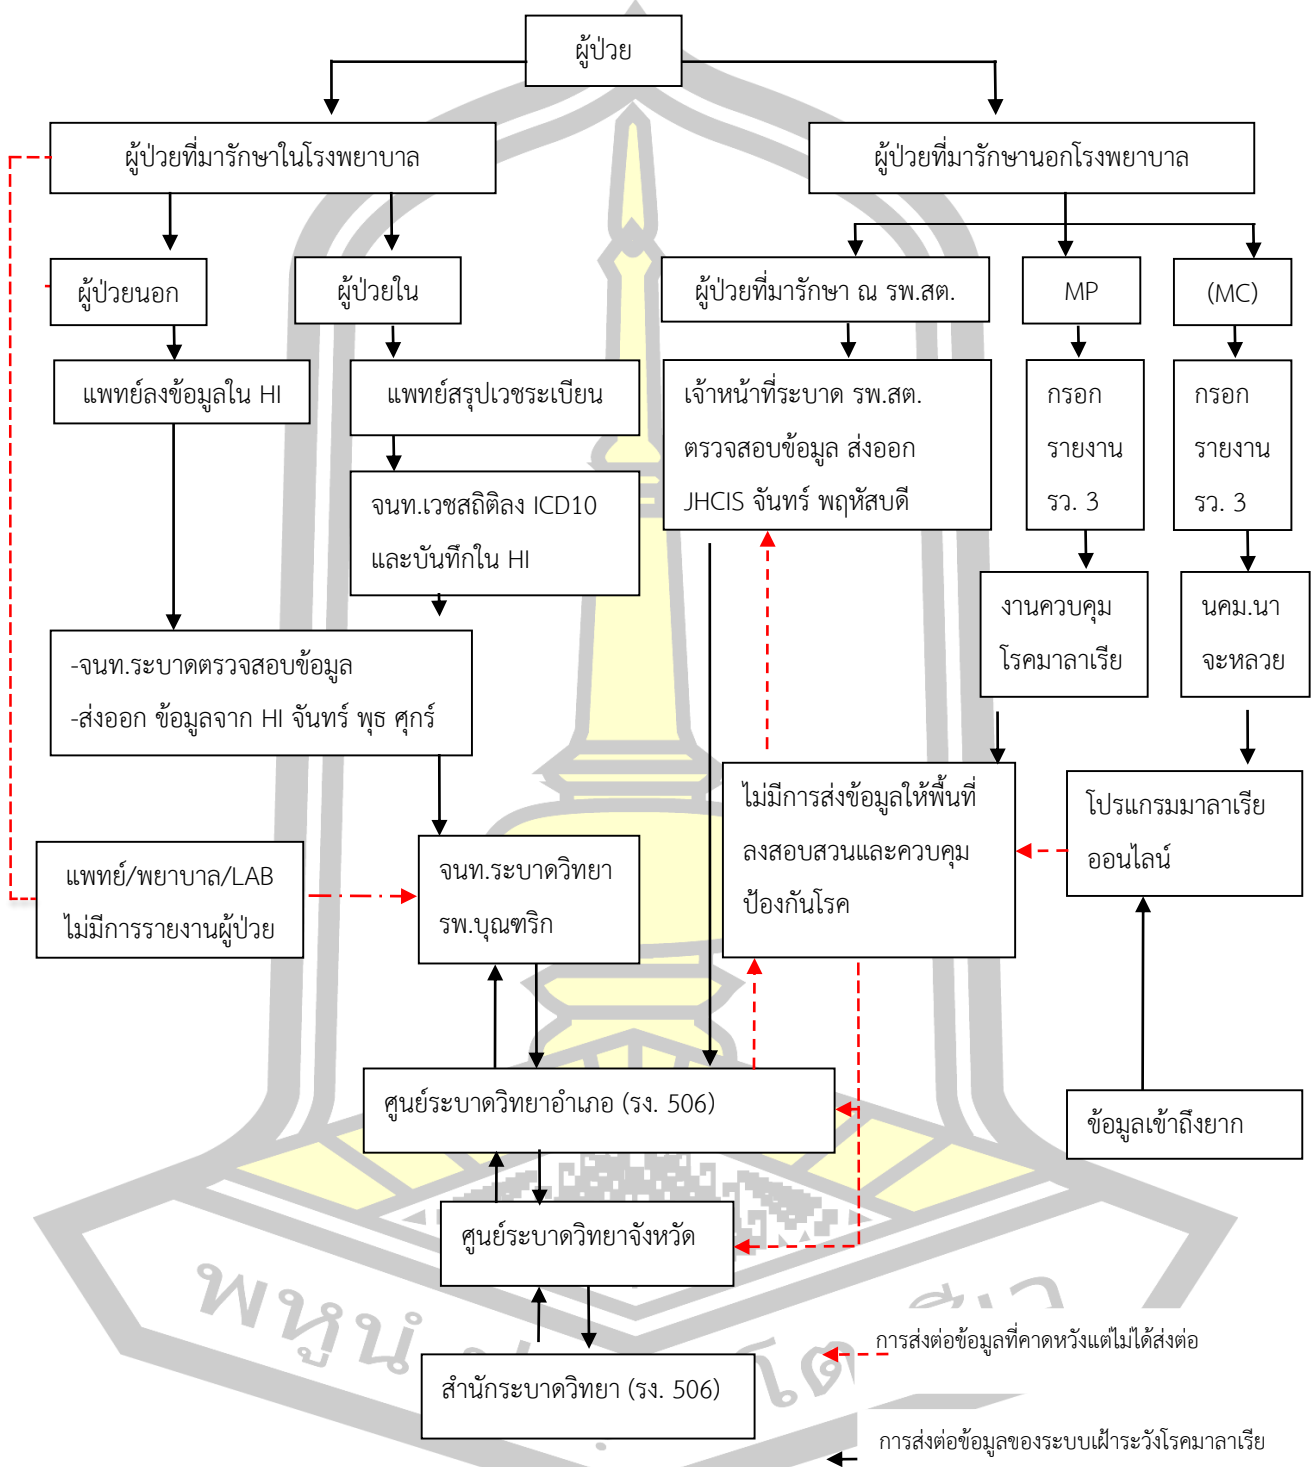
ผู้ป่วย

ผู้ป่วยที่มารักษาในโรงพยาบาล

ผู้ป่วยที่มารักษานอกโรงพยาบาล

ผู้ป่วยนอก

ผู้ป่วยใน

ผู้ป่วยที่มารักษา ณ รพ.สต.

MP

(MC)

แพทย์ลงข้อมูลใน HI

แพทย์สรุปเวชระเบียน

เจ้าหน้าที่ระบาด รพ.สต. ตรวจสอบข้อมูล ส่งออก JHCIS จันทร์ พฤหัสบดี

กรอก รายงาน รว. 3

กรอก รายงาน รว. 3

จนท.เวชสถิติลง ICD10 และบันทึกใน HI

งานควบคุมโรคมาลาเรีย

นคม.นาจะหลวย

-จนท.ระบาดตรวจสอบข้อมูล
-ส่งออก ข้อมูลจาก HI จันทร์ พุธ ศุกร์

ไม่มีการส่งข้อมูลให้พื้นที่ลงสอบสวนและควบคุมป้องกันโรค

โปรแกรมมาลาเรียออนไลน์

แพทย์/พยาบาล/LAB ไม่มีการรายงานผู้ป่วย

จนท.ระบาดวิทยา รพ.บุณฑริก

ศูนย์ระบาดวิทยาอำเภอ (รง. 506)

ข้อมูลเข้าถึงยาก

ศูนย์ระบาดวิทยาจังหวัด

สำนักระบาดวิทยา (รง. 506)

การส่งต่อข้อมูลที่คาดหวังแต่ไม่ได้ส่งต่อ

การส่งต่อข้อมูลของระบบเฝ้าระวังโรคมาลาเรีย